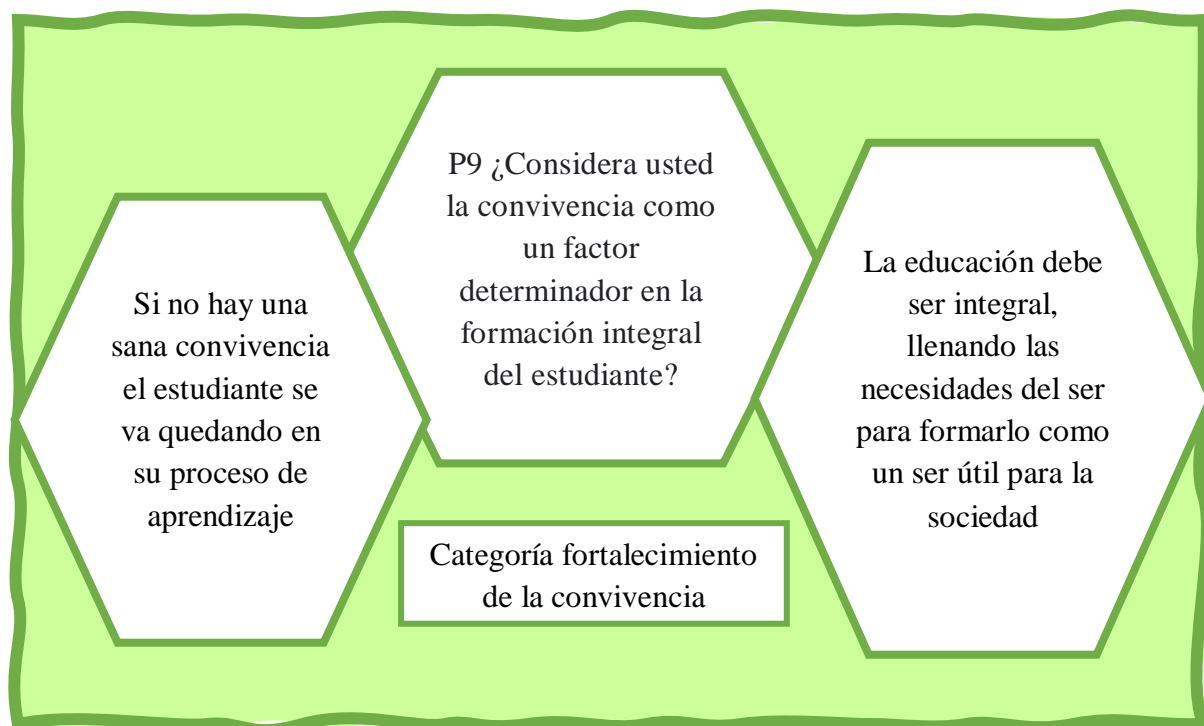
P9 ¿Considera usted la convivencia como un factor determinador en la formación integral del estudiante?

Si no hay una sana convivencia el estudiante se va quedando en su proceso de aprendizaje

La educación debe ser integral, llenando las necesidades del ser para formarlo como un ser útil para la sociedad

Categoría fortalecimiento de la convivencia